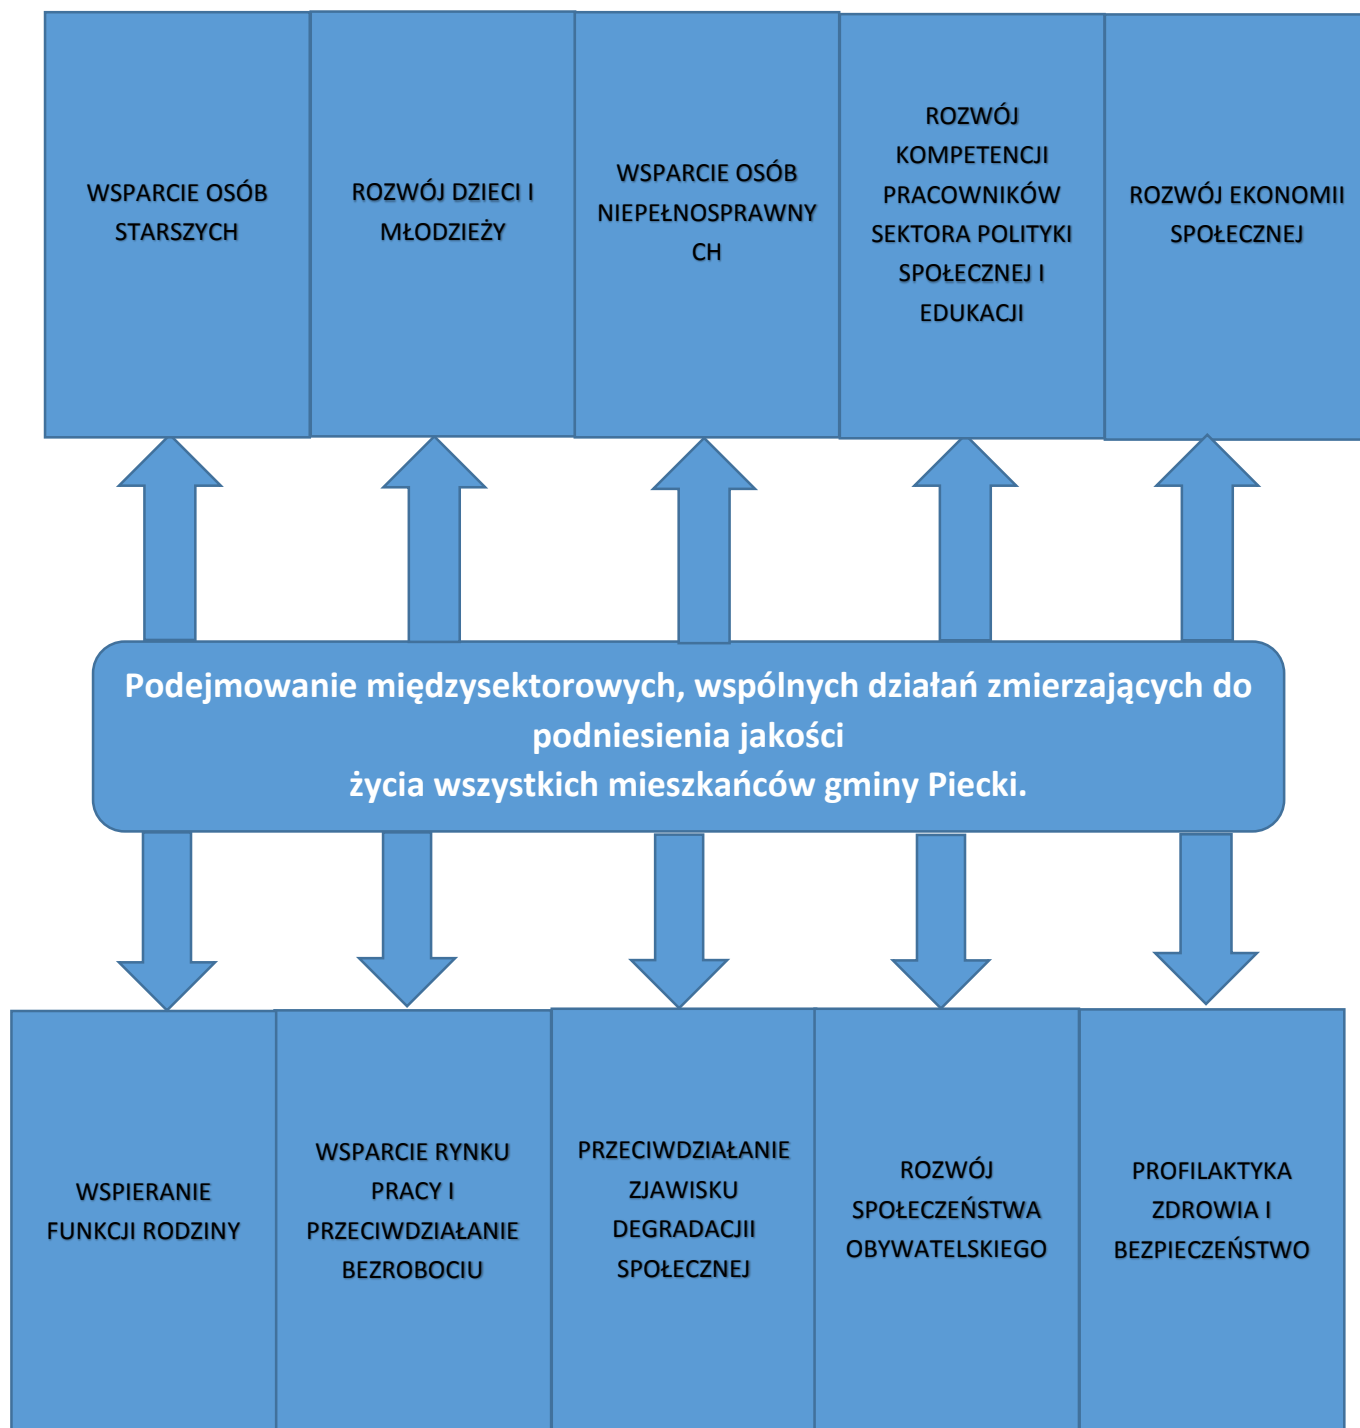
WSPARCIE OSÓB STARSZYCH

ROZWÓJ DZIECI I MŁODZIEŻY

WSPARCIE OSÓB NIEPEŁNOSPRAWNYCH

ROZWÓJ KOMPETENCJI PRACOWNIKÓW SEKTORA POLITYKI SPOŁECZNEJ I EDUKACJI

ROZWÓJ EKONOMII SPOŁECZNEJ

Podejmowanie międzysektorowych, wspólnych działań zmierzających do podniesienia jakości
życia wszystkich mieszkańców gminy Piecki.

WSPIERANIE FUNKCJI RODZINY

WSPARCIE RYNKU PRACY I PRZECIWDZIAŁANIE BEZROBOCIU

PRZECIWDZIAŁANIE ZJAWISKU DEGRADACJII SPOŁECZNEJ

ROZWÓJ SPOŁECZEŃSTWA OBYWATELSKIEGO

PROFILAKTYKA ZDROWIA I BEZPIECZEŃSTWO